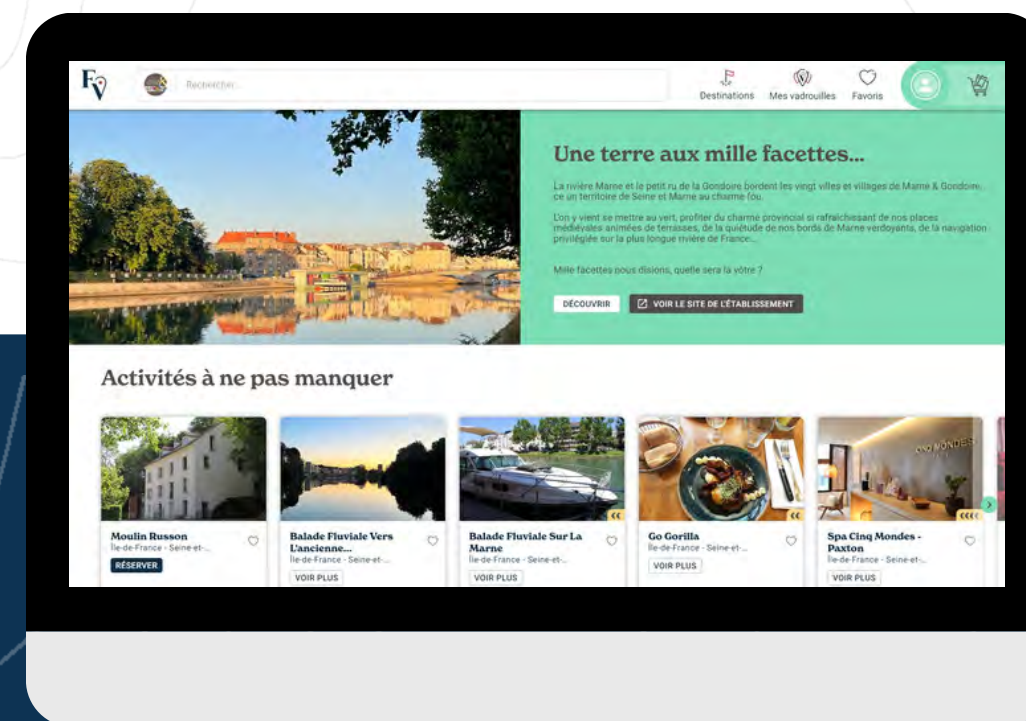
FV

Rechercher...

Destinations Mes vadrouilles Favoris

Une terre aux mille facettes...

La rivière Marne et le petit ru de la Gondoire bordent les vingt villes et villages de Marne & Gondoire, ce un territoire de Seine et Marne au charme fou.

L'on y vient se mettre au vert, profiter du charme provincial si rafraîchissant de nos places médiévales animées de terrasses, de la quiétude de nos bords de Marne verdoyants, de la navigation privilégiée sur la plus longue rivière de France...

Mille facettes nous disions, quelle sera la vôtre ?

DÉCOUVRIR

VOIR LE SITE DE L'ÉTABLISSEMENT

Activités à ne pas manquer

Moulin Russon
Île-de-France - Seine-et-...
RÉSERVER

Balade Fluviale Vers L'ancienne...
Île-de-France - Seine-et-...
VOIR PLUS

Balade Fluviale Sur La Marne
Île-de-France - Seine-et-...
VOIR PLUS

Go Gorilla
Île-de-France - Seine-et-...
VOIR PLUS

Spa Cinq Mondes - Paxton
Île-de-France - Seine-et-...
VOIR PLUS

CINQ MONDES